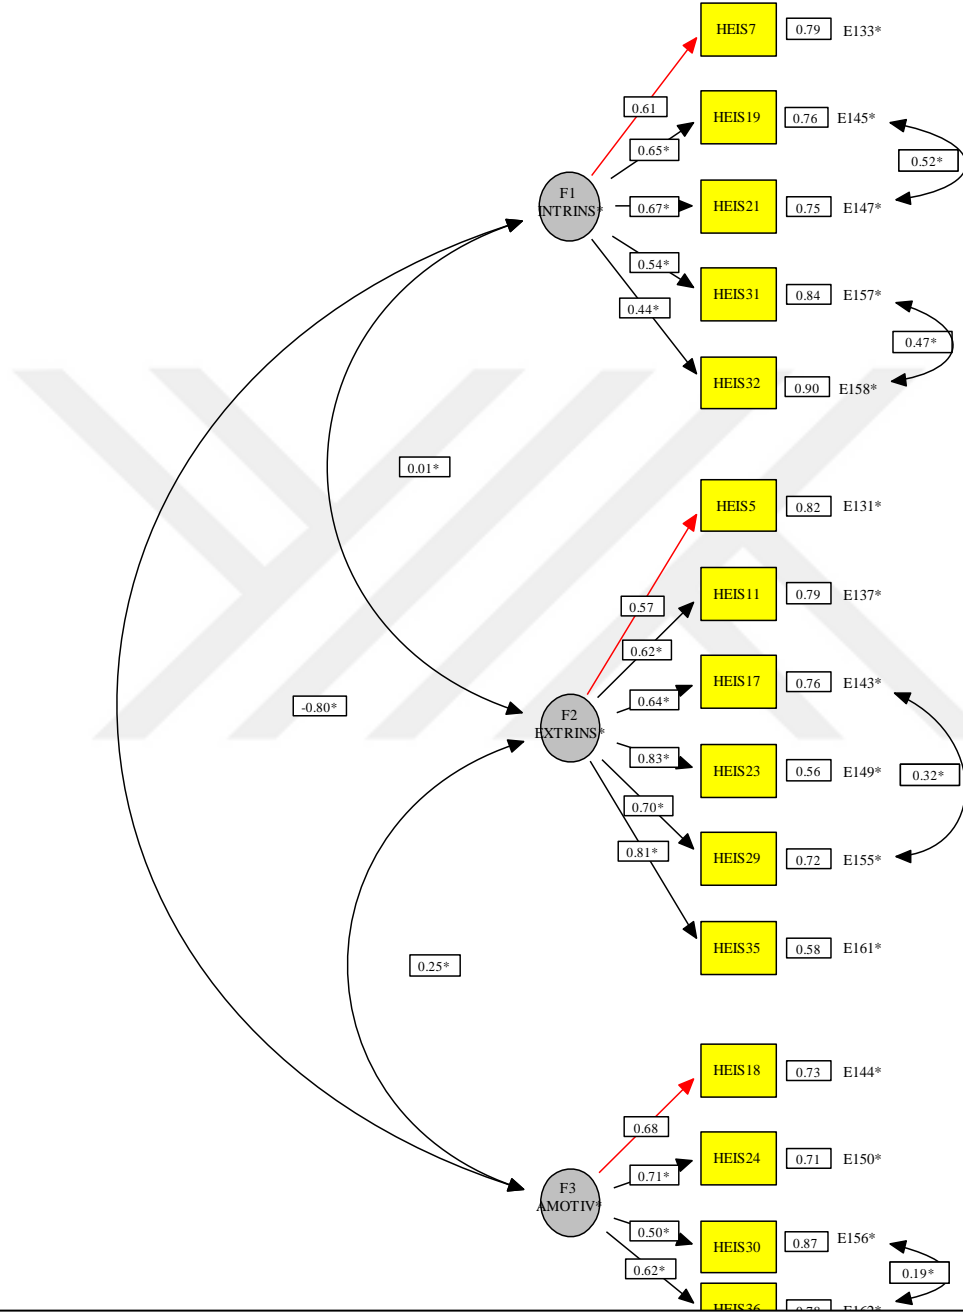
HEIS7
0.79
E133*
0.61
HEIS19
0.76
E145*
0.65*
0.52*
F1
INTRINS*
0.67*
HEIS21
0.75
E147*
0.54*
HEIS31
0.84
E157*
0.44*
0.47*
HEIS32
0.90
E158*
0.01*
HEIS5
0.82
E131*
0.57
HEIS11
0.79
E137*
0.62*
HEIS17
0.76
E143*
0.64*
-0.80*
F2
EXTRINS*
0.83*
HEIS23
0.56
E149*
0.32*
0.70*
0.81*
HEIS29
0.72
E155*
HEIS35
0.58
E161*
0.25*
HEIS18
0.73
E144*
0.68
HEIS24
0.71
E150*
0.71*
F3
AMOTIV*
0.50*
HEIS30
0.87
E156*
0.19*
0.62*
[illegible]
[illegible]
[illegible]